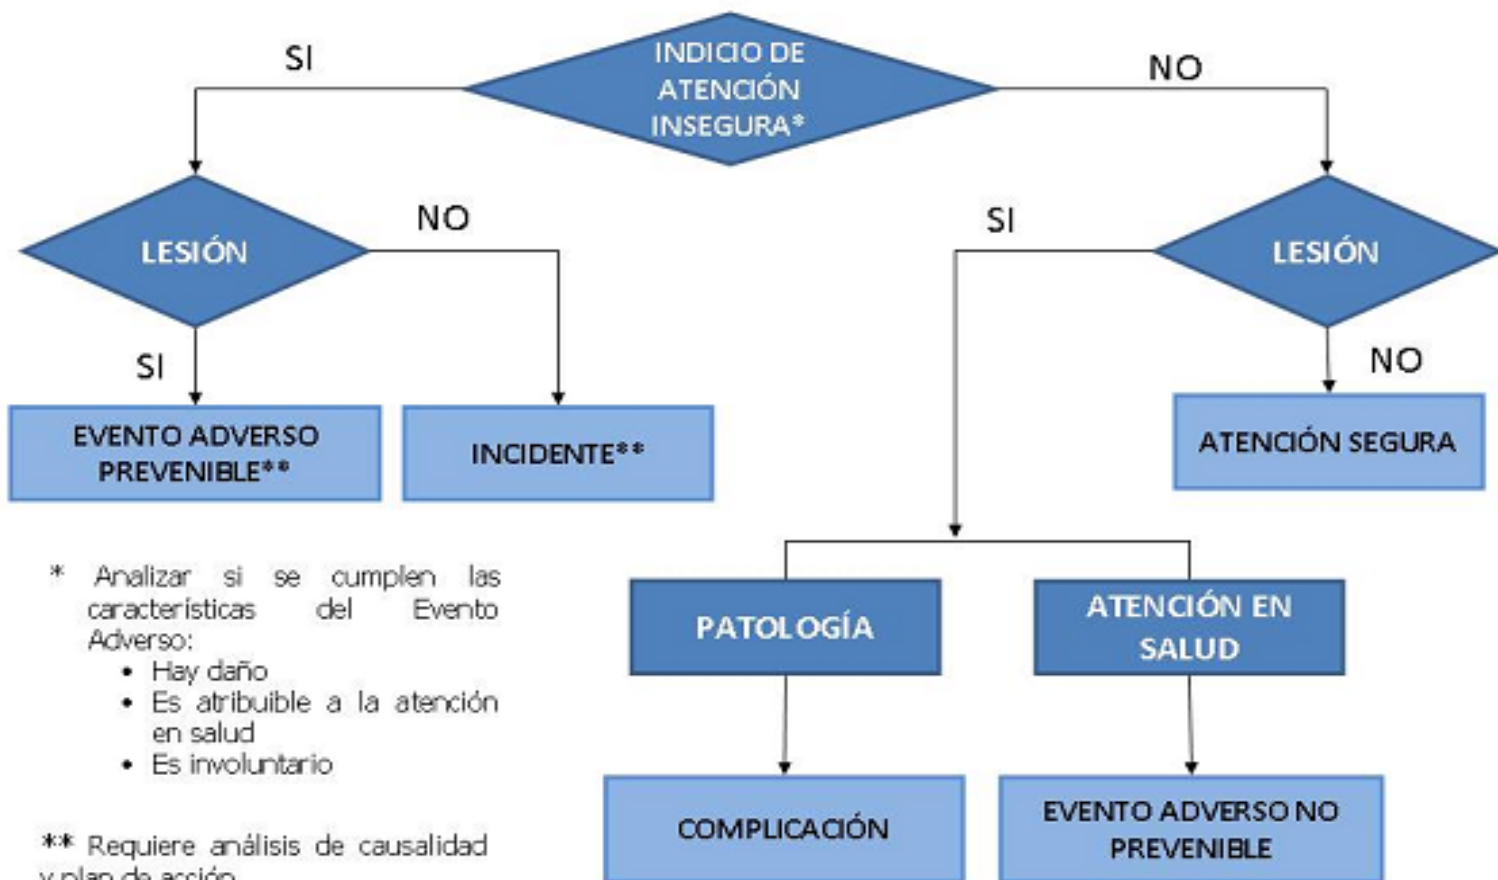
INDICIO DE ATENCIÓN INSEGURA*

SI

NO

LESIÓN

NO

SI

EVENTO ADVERSO PREVENIBLE**

INCIDENTE**

SI

LESIÓN

NO

ATENCIÓN SEGURA

* Analizar si se cumplen las características del Evento Adverso:
• Hay daño
• Es atribuible a la atención en salud
• Es involuntario

** Requiere análisis de causalidad y plan de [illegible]

PATOLOGÍA

ATENCIÓN EN SALUD

COMPLICACIÓN

EVENTO ADVERSO NO PREVENIBLE